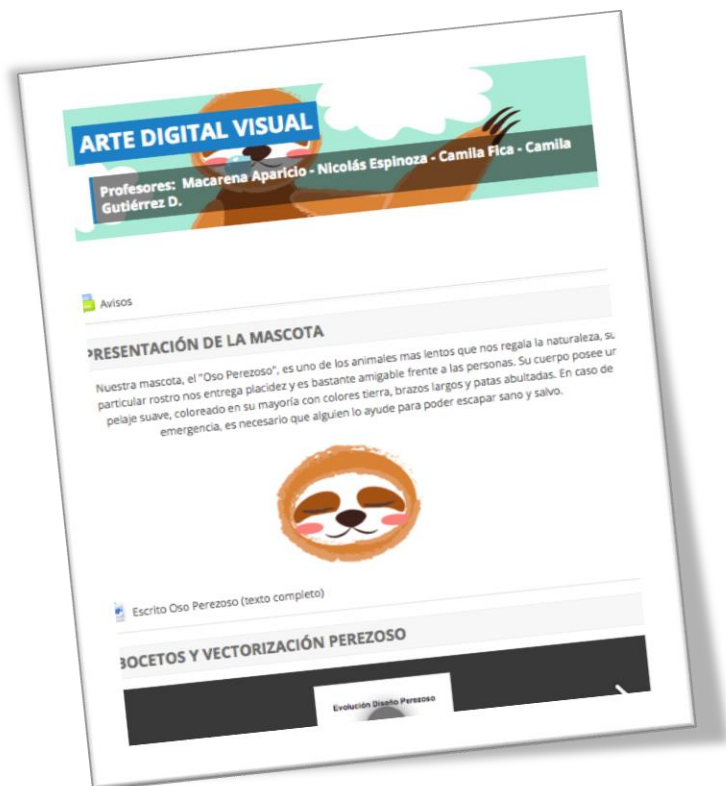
ARTE DIGITAL VISUAL

Profesores: Macarena Aparicio - Nicolás Espinoza - Camila Fica - Camila Gutiérrez D.

Avisos

PRESENTACIÓN DE LA MASCOTA

Nuestra mascota, el "Oso Perezoso", es uno de los animales mas lentos que nos regala la naturaleza, su particular rostro nos entrega placidez y es bastante amigable frente a las personas. Su cuerpo posee un pelaje suave, coloreado en su mayoría con colores tierra, brazos largos y patas abultadas. En caso de emergencia, es necesario que alguien lo ayude para poder escapar sano y salvo.

Escrito Oso Perezoso (texto completo)

BOCETOS Y VECTORIZACIÓN PEREZOSO

Evolución Diseño Perezoso